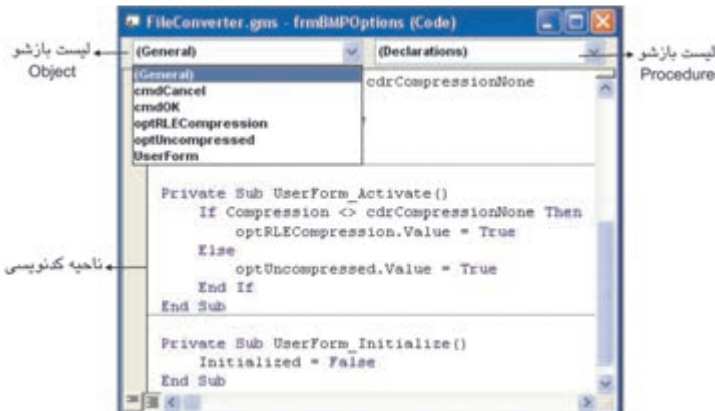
FileConverter.gms - frmBMPOptions (Code)

لیست بازشو Object

(General)

(Declarations)

لیست بازشو Procedure

(General)
cmdCancel
cmdOK
optRLECompression
optUncompressed
UserForm

cdrCompressionNone

ناحیه کدنویسی

Private Sub UserForm_Activate()
    If Compression <> cdrCompressionNone Then
        optRLECompression.Value = True
    Else
        optUncompressed.Value = True
    End If
End Sub

Private Sub UserForm_Initialize()
    Initialized = False
End Sub